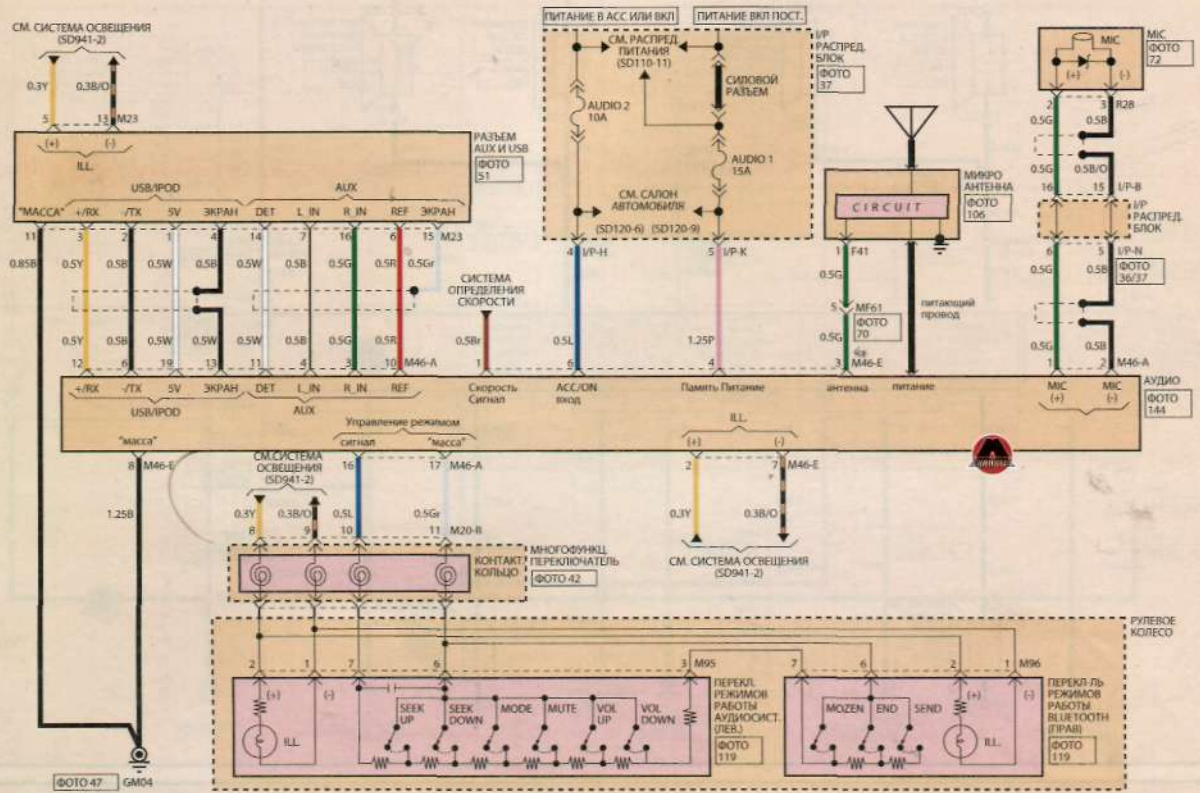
СМ. СИСТЕМА ОСВЕЩЕНИЯ (SD941-2)

0.3Y 0.3B/O
5 13 M23
(+) (-)
ILL.
РАЗЪЕМ AUX И USB
ФОТО 51
USB/IPOD AUX
"МАССА" +/RX -/TX 5V ЭКРАН DET L_IN R_IN REF ЭКРАН
11 3 2 1 4 14 7 16 6 15 M23
0.85B 0.5Y 0.5B 0.5W 0.5B 0.5W 0.5B 0.5G 0.5R 0.5Gr
0.5Y 0.5B 0.5W 0.5B 0.5W 0.5B 0.5G 0.5R
12 6 19 13 11 4 3 10 M46-A
+/RX -/TX 5V ЭКРАН DET L_IN R_IN REF
USB/IPOD AUX

ПИТАНИЕ В ACC ИЛИ ВКЛ ПИТАНИЕ ВКЛ ПОСТ.
СМ. РАСПРЕД. ПИТАНИЯ (SD110-11)
СИЛОВОЙ РАЗЪЕМ
AUDIO 2 10A
AUDIO 1 15A
СМ. САЛОН АВТОМОБИЛЯ
(SD120-6) (SD120-9)
I/P РАСПРЕД. БЛОК
ФОТО 37
4 I/P-H 5 I/P-K
СИСТЕМА ОПРЕДЕЛЕНИЯ СКОРОСТИ
0.5Br 0.5L 1.25P
1 6 4
Скорость Сигнал ACC/ON вход Память Питание

МИКРО АНТЕННА
ФОТО 106
CIRCUIT
1 F41
0.5G
5 MF61
ФОТО 70
0.5G
3 M46-E
питающий провод
антенна питание

MIC
ФОТО 72
(+) (-)
2 3 R28
0.5G 0.5B
0.5B/O
16 15 I/P-B
I/P РАСПРЕД. БЛОК
6 5 I/P-N
ФОТО 36/37
0.5G 0.5B
0.5G 0.5B
1 2 M46-A
MIC (+) MIC (-)
АУДИО
ФОТО 144

"масса"
8 M46-E
1.25B
Управление режимом
сигнал "масса"
16 17 M46-A
ILL.
(+) (-)
2 7 M46-E
0.3Y 0.3B/O
СМ. СИСТЕМА ОСВЕЩЕНИЯ (SD941-2)

СМ.СИСТЕМА ОСВЕЩЕНИЯ (SD941-2)
0.3Y 0.3B/O 0.5L 0.5Gr
8 9 10 11 M20-B
КОНТАКТ КОЛЬЦО
МНОГОФУНКЦ. ПЕРЕКЛЮЧАТЕЛЬ
ФОТО 42

РУЛЕВОЕ КОЛЕСО
2 1 7 6 3 M95
(+) (-)
SEEK UP SEEK DOWN MODE MUTE VOL UP VOL DOWN
ILL.
ПЕРЕКЛ. РЕЖИМОВ РАБОТЫ АУДИОСИСТ. (ЛЕВ.)
ФОТО 119
7 6 2 1 M96
MOZEN END SEND
(+) (-)
ILL.
ПЕРЕКЛ-ЛЬ РЕЖИМОВ РАБОТЫ BLUETOOTH (ПРАВ)
ФОТО 119

ФОТО 47 GM04